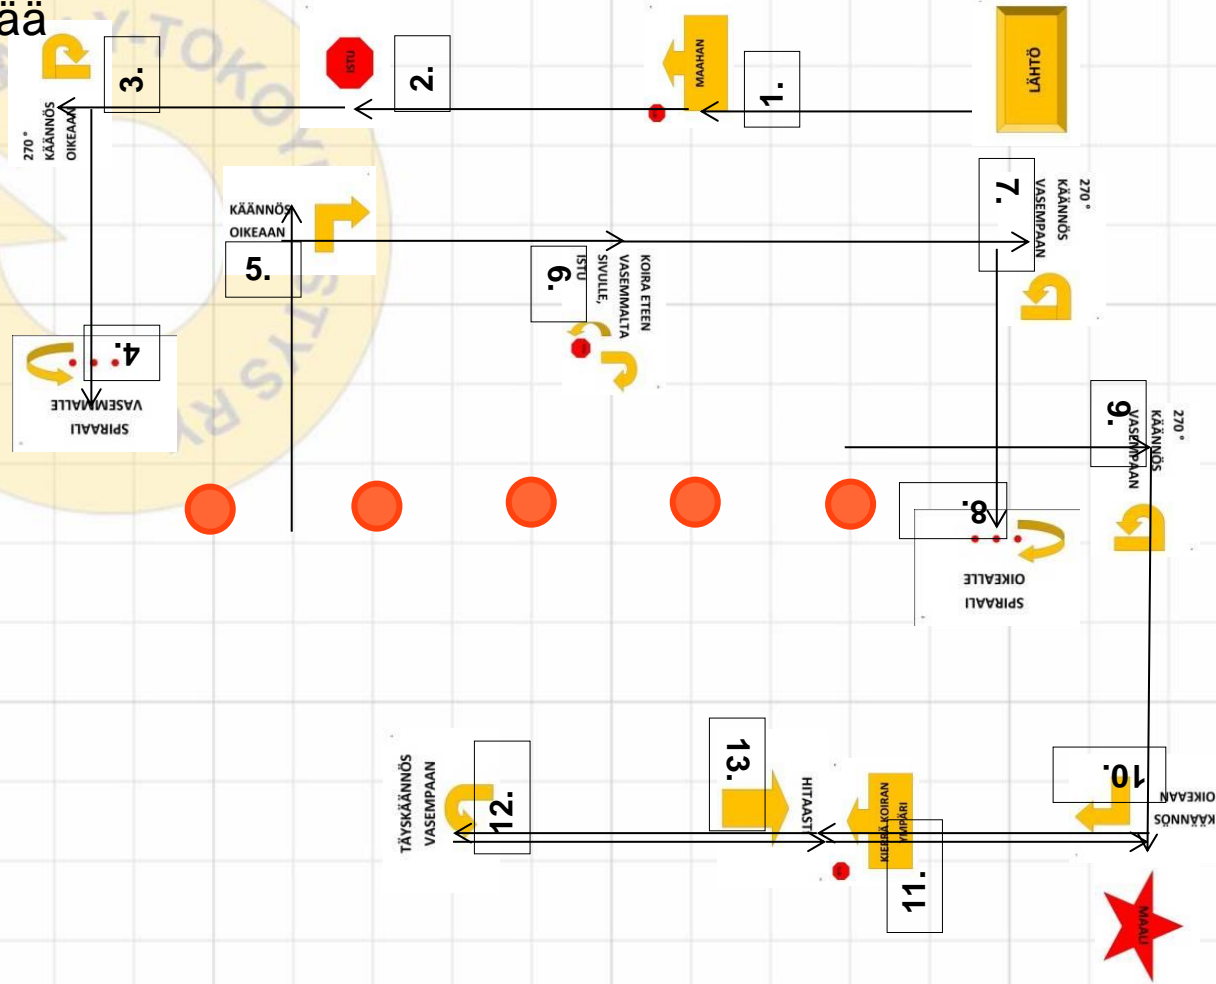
ää

3.

270 ° KÄÄNNÖS OIKEAAN

ISTU

2.

MAAHAN

1.

LÄHTÖ

KÄÄNNÖS OIKEAAN

5.

6.

ISTU SIVULLE, KOIRA ETEEN VASEMMALTA

7.

270 ° KÄÄNNÖS VASEMPAAN

4.

SPIRAALI VASEMMALLE

9.

270 ° KÄÄNNÖS VASEMPAAN

8.

SPIRAALI OIKEALLE

TÄYSKÄÄNNÖS VASEMPAAN

12.

13.

HITAASTI

KIERRÄ KOIRAN YMPÄRI

11.

10.

KÄÄNNÖS OIKEAAN

MAALI